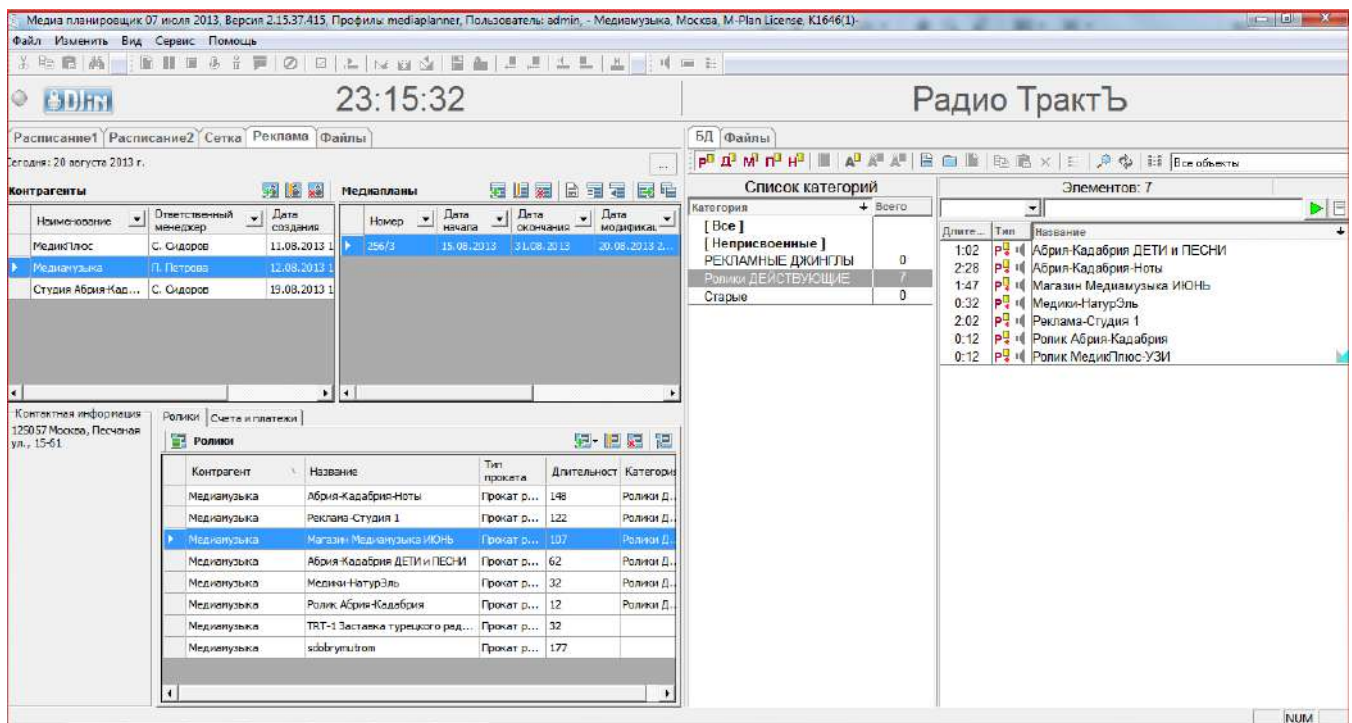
Медиа планировщик 07 июля 2013, Версия 2.15.37.415, Профиль: mediaplanner, Пользователь: admin, - Медиамузыка, Москва, M-Plan License, K1646(1)-

Файл Изменить Вид Сервис Помощь

23:15:32

Радио ТрактЪ

Расписание1 Расписание2 Сетка Реклама Файлы

Сегодня: 20 августа 2013 г.

Контрагенты

| Наименование | Ответственный менеджер | Дата создания |
|---|---|---|
| МедикПлюс | С. Сидоров | 11.08.2013 1 |
| Медиамузыка | П. Петрова | 12.08.2013 1 |
| Студия Абрия-Кад... | С. Сидоров | 19.08.2013 1 |

Медиапланы

| Номер | Дата начала | Дата окончания | Дата модификац |
|---|---|---|---|
| 256/3 | 15.08.2013 | 31.08.2013 | 20.08.2013 2... |

Контактная информация
125057 Москва, Песчаная ул., 15-61

Ролики Счета и платежи

Ролики

| Контрагент | Название | Тип проката | Длительност | Категория |
|---|---|---|---|---|
| Медиамузыка | Абрия-Кадабрия-Ноты | Прокат р... | 148 | Ролики Д... |
| Медиамузыка | Реклама-Студия 1 | Прокат р... | 122 | Ролики Д... |
| Медиамузыка | Магазин Медиамузыка ИЮНЬ | Прокат р... | 107 | Ролики Д... |
| Медиамузыка | Абрия-Кадабрия ДЕТИ и ПЕСНИ | Прокат р... | 62 | Ролики Д... |
| Медиамузыка | Медики-НатурЭль | Прокат р... | 32 | Ролики Д... |
| Медиамузыка | Ролик Абрия-Кадабрия | Прокат р... | 12 | Ролики Д... |
| Медиамузыка | TRT-1 Заставка турецкого ред... | Прокат р... | 32 | |
| Медиамузыка | sdobrymutrom | Прокат р... | 177 | |

БД Файлы

Все объекты

Список категорий

| Категория | Всего |
|---|---|
| [ Все ] | |
| [ Неприсвоенные ] | |
| РЕКЛАМНЫЕ ДЖИНГЛЫ | 0 |
| Ролики ДЕЙСТВУЮЩИЕ | 7 |
| Старые | 0 |

Элементов: 7

| Длите... | Тип | Название |
|---|---|---|
| 1:02 | | Абрия-Кадабрия ДЕТИ и ПЕСНИ |
| 2:28 | | Абрия-Кадабрия-Ноты |
| 1:47 | | Магазин Медиамузыка ИЮНЬ |
| 0:32 | | Медики-НатурЭль |
| 2:02 | | Реклама-Студия 1 |
| 0:12 | | Ролик Абрия-Кадабрия |
| 0:12 | | Ролик МедикПлюс-УЗИ |

NUM